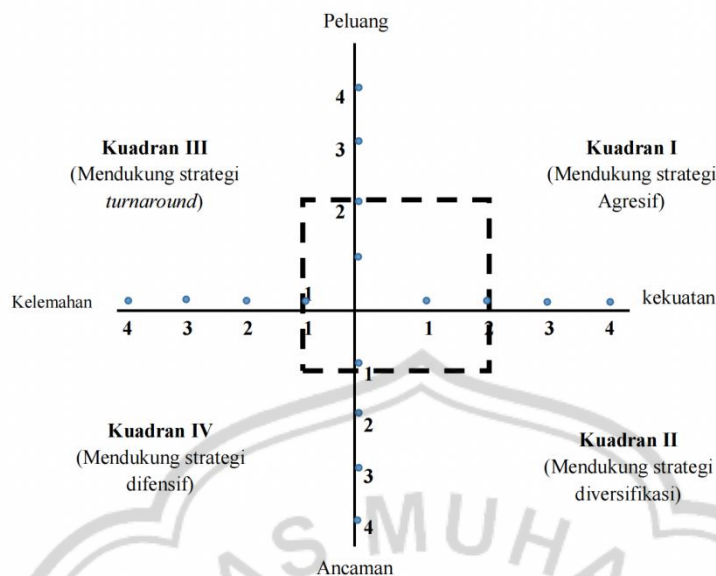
Peluang

4

3

2

1

Kuadran III
(Mendukung strategi *turnaround*)

Kuadran I
(Mendukung strategi Agresif)

Kelemahan

kekuatan

4 3 2 1 1 2 3 4

1

2

3

4

Kuadran IV
(Mendukung strategi difensif)

Kuadran II
(Mendukung strategi diversifikasi)

Ancaman

S M U H A